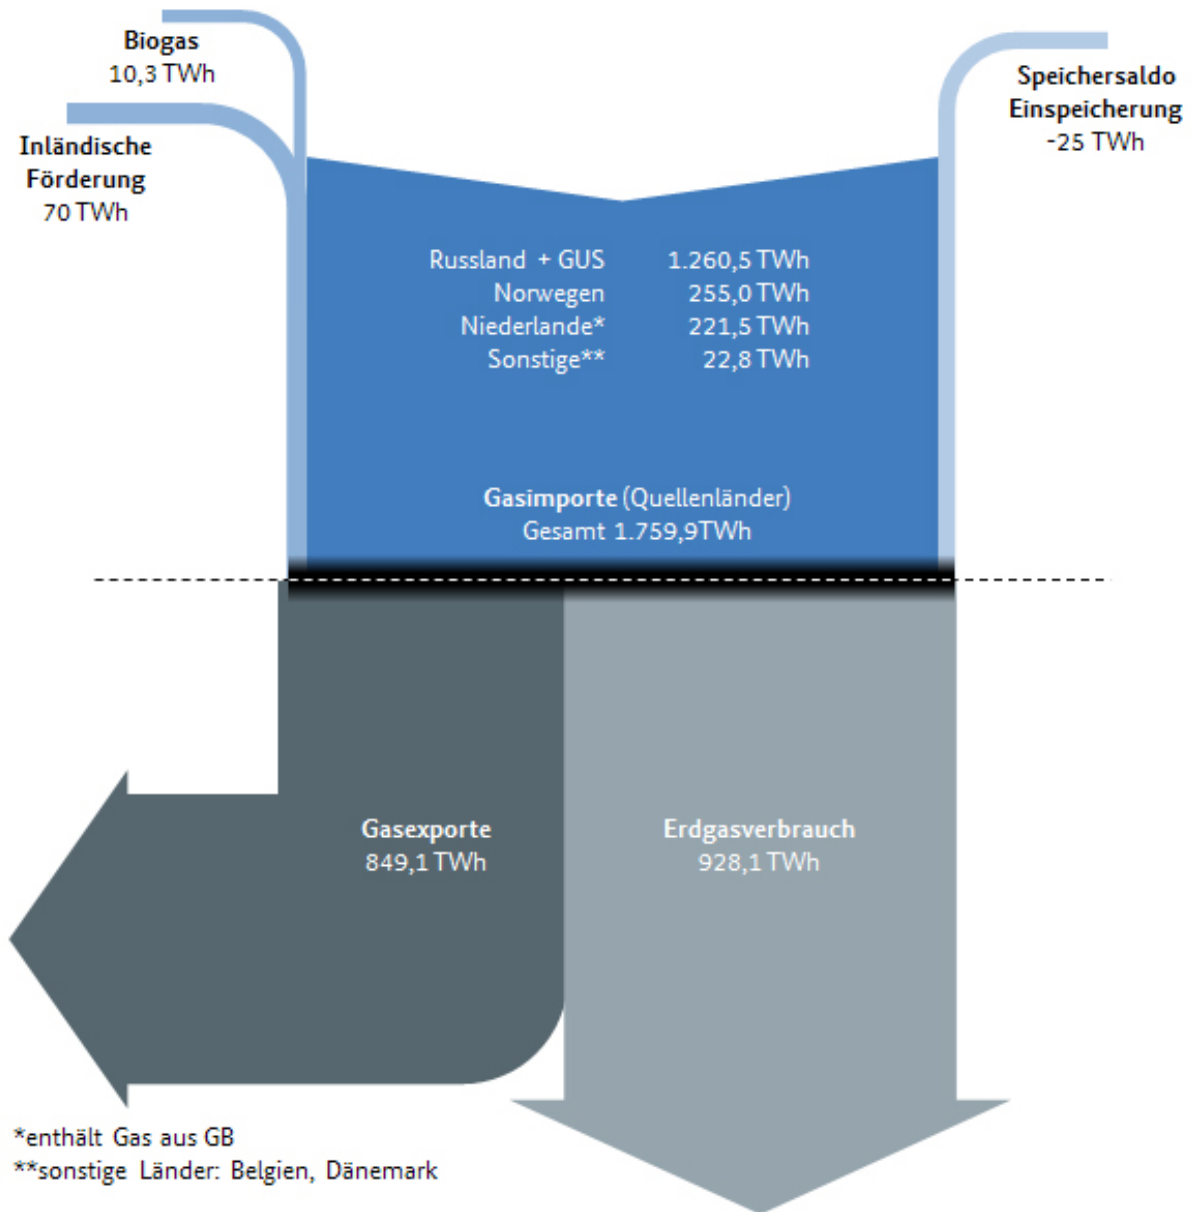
Biogas
10,3 TWh

Inländische Förderung
70 TWh

Speichersaldo Einspeicherung
-25 TWh

| Russland + GUS | 1.260,5 TWh |
|---|---|
| Norwegen | 255,0 TWh |
| Niederlande* | 221,5 TWh |
| Sonstige** | 22,8 TWh |

Gasimporte (Quellenländer)
Gesamt 1.759,9TWh

Gasexporte
849,1 TWh

Erdgasverbrauch
928,1 TWh

*enthält Gas aus GB
**sonstige Länder: Belgien, Dänemark